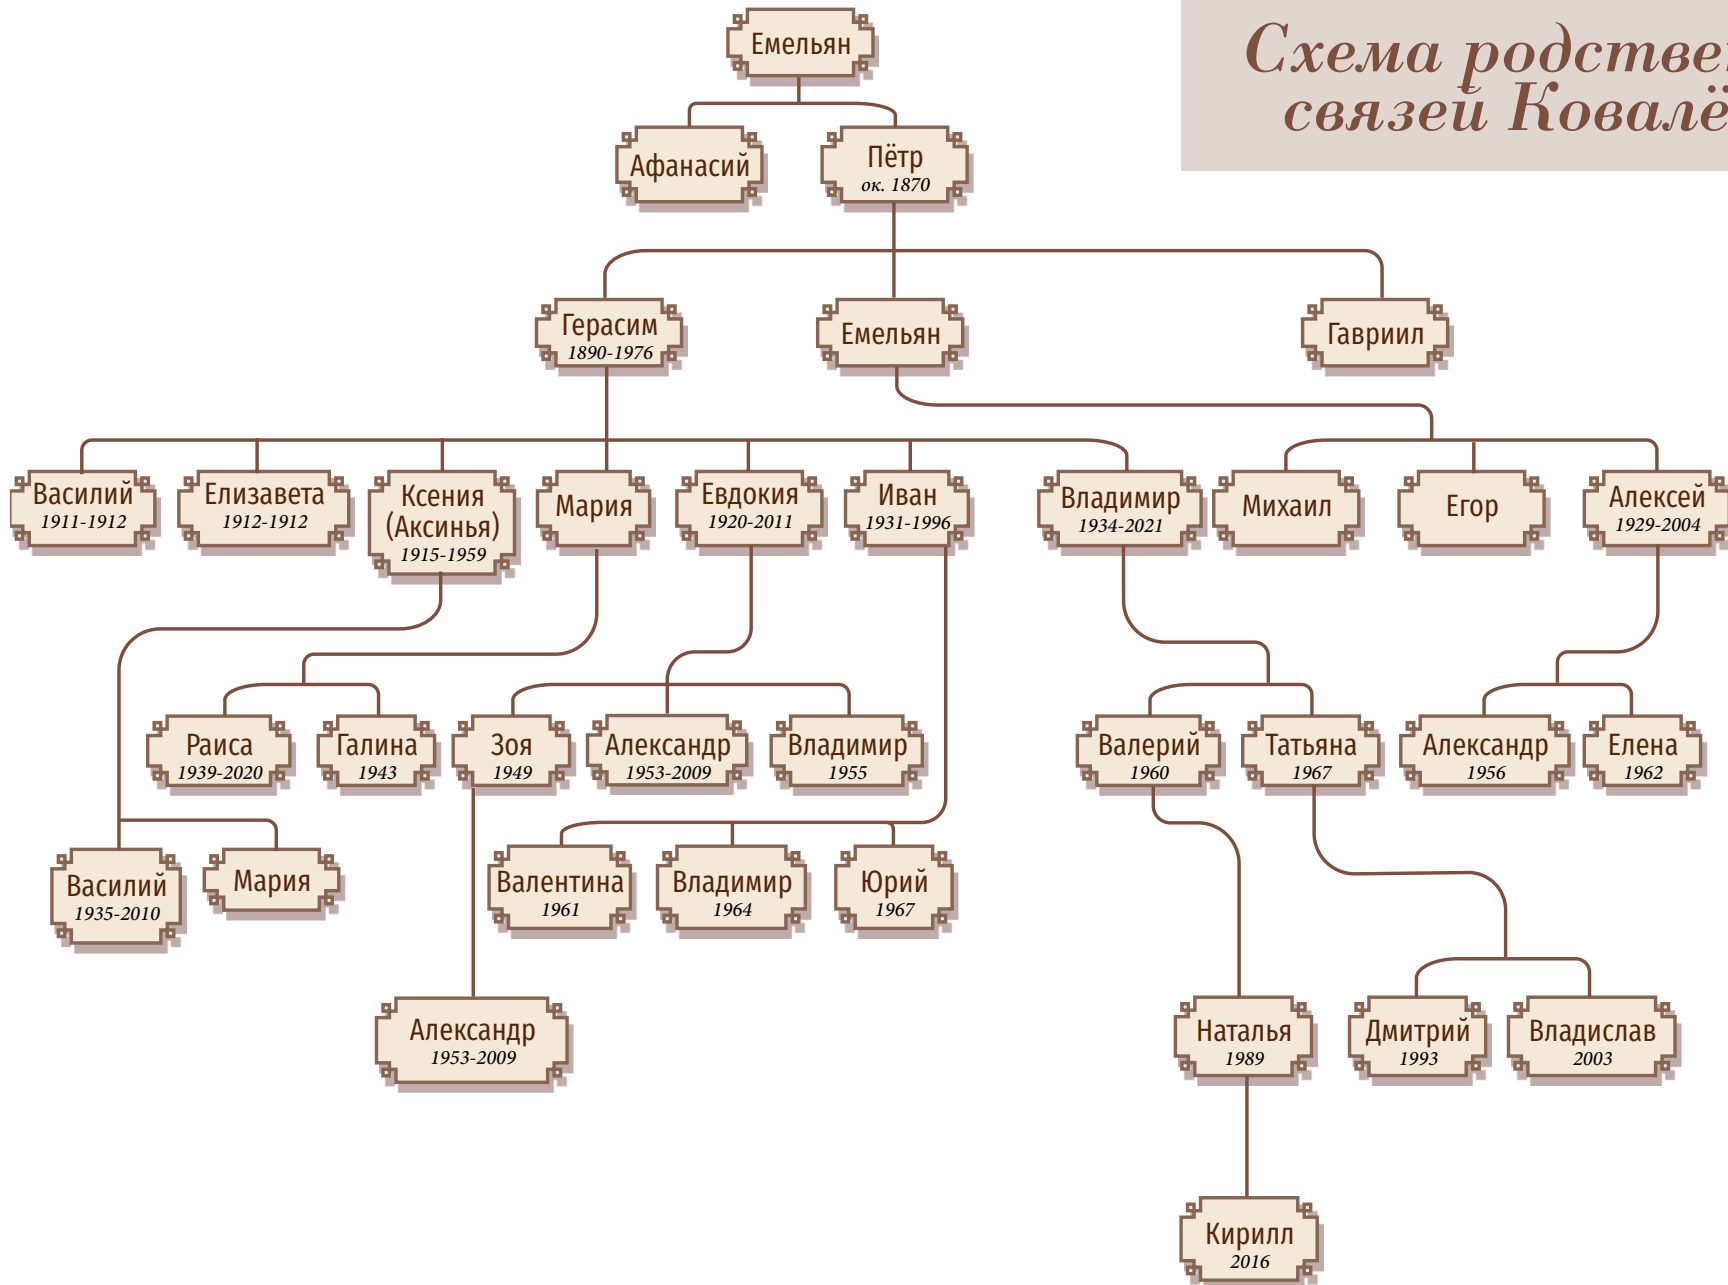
Схема родстве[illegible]
связей Ковалё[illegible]

Емельян

Афанасий

Пётр
ок. 1870

Герасим
1890-1976

Емельян

Гавриил

Василий
1911-1912

Елизавета
1912-1912

Ксения
(Аксинья)
1915-1959

Мария

Евдокия
1920-2011

Иван
1931-1996

Владимир
1934-2021

Михаил

Егор

Алексей
1929-2004

Раиса
1939-2020

Галина
1943

Зоя
1949

Александр
1953-2009

Владимир
1955

Валерий
1960

Татьяна
1967

Александр
1956

Елена
1962

Василий
1935-2010

Мария

Валентина
1961

Владимир
1964

Юрий
1967

Александр
1953-2009

Наталья
1989

Дмитрий
1993

Владислав
2003

Кирилл
2016